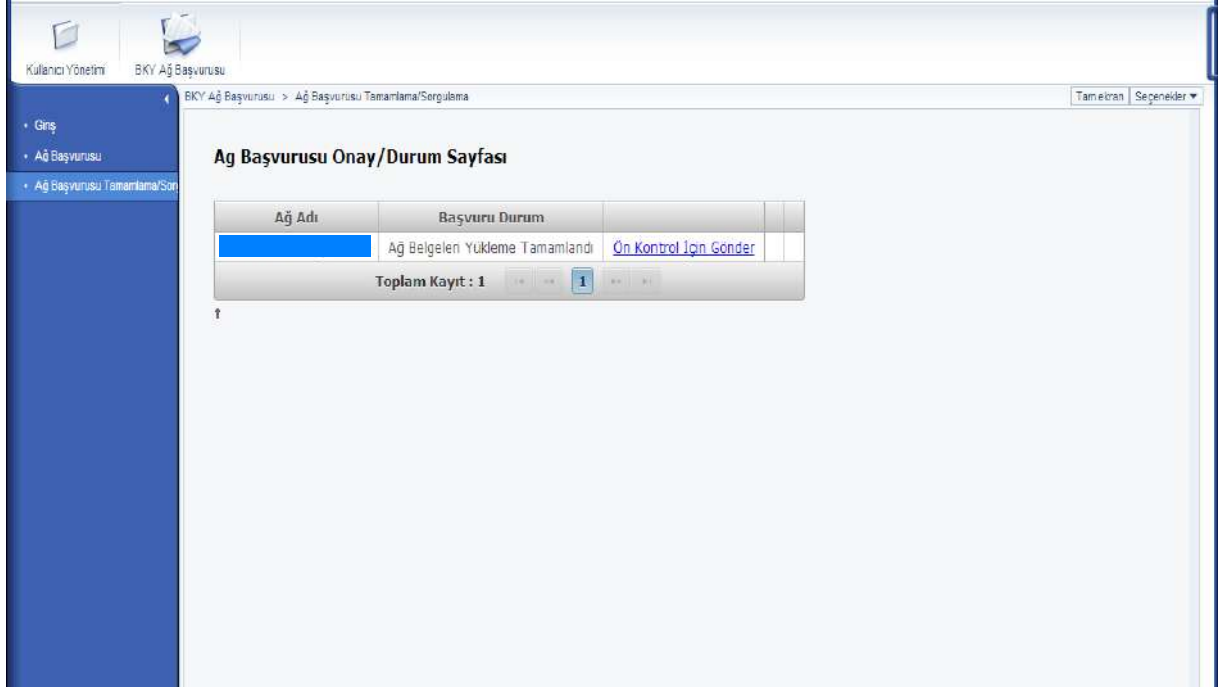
Kullanıcı Yönetimi
BKY Ağ Başvurusu

Giriş
Ağ Başvurusu
Ağ Başvurusu Tamamlama/Sor

BKY Ağ Başvurusu > Ağ Başvurusu Tamamlama/Sorgulama

Tam ekran | Seçenekler ▾

Ag Başvurusu Onay/Durum Sayfası

| Ağ Adı | Başvuru Durum | | | |
|---|---|---|---|---|
| | Ağ Belgelen Yükleme Tamamlandı | Ön Kontrol İçin Gönder | | |

Toplam Kayıt : 1 | 1